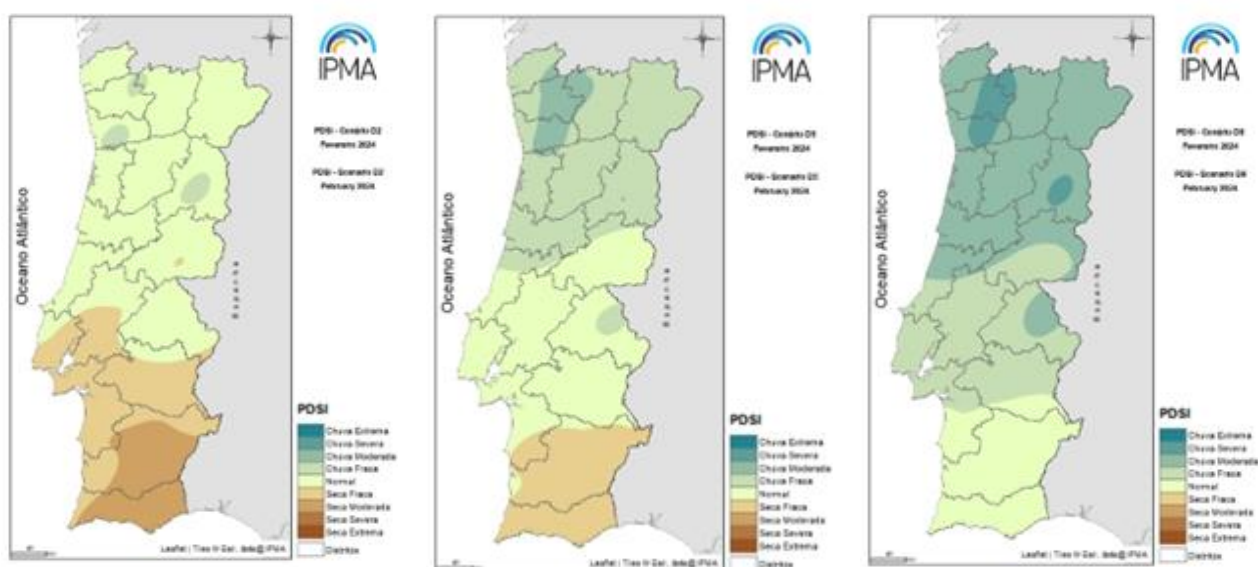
IPMA

PDSI - Cenário D2
Fevereiro 2024

PDSI - Scenario D2
February 2024

Oceano Atlântico

Espanha

PDSI
Chuva Extrema
Chuva Severa
Chuva Moderada
Chuva Fraca
Normal
Seca Fraca
Seca Moderada
Seca Severa
Seca Extrema
Distritos

Leaflet | Tiles © Esri, dados@IPMA

IPMA

PDSI - Cenário D3
Fevereiro 2024

PDSI - Scenario D3
February 2024

Oceano Atlântico

Espanha

PDSI
Chuva Extrema
Chuva Severa
Chuva Moderada
Chuva Fraca
Normal
Seca Fraca
Seca Moderada
Seca Severa
Seca Extrema
Distritos

Leaflet | Tiles © Esri, dados@IPMA

IPMA

PDSI - Cenário D4
Fevereiro 2024

PDSI - Scenario D4
February 2024

Oceano Atlântico

Espanha

PDSI
Chuva Extrema
Chuva Severa
Chuva Moderada
Chuva Fraca
Normal
Seca Fraca
Seca Moderada
Seca Severa
Seca Extrema
Distritos

Leaflet | Tiles © Esri, dados@IPMA